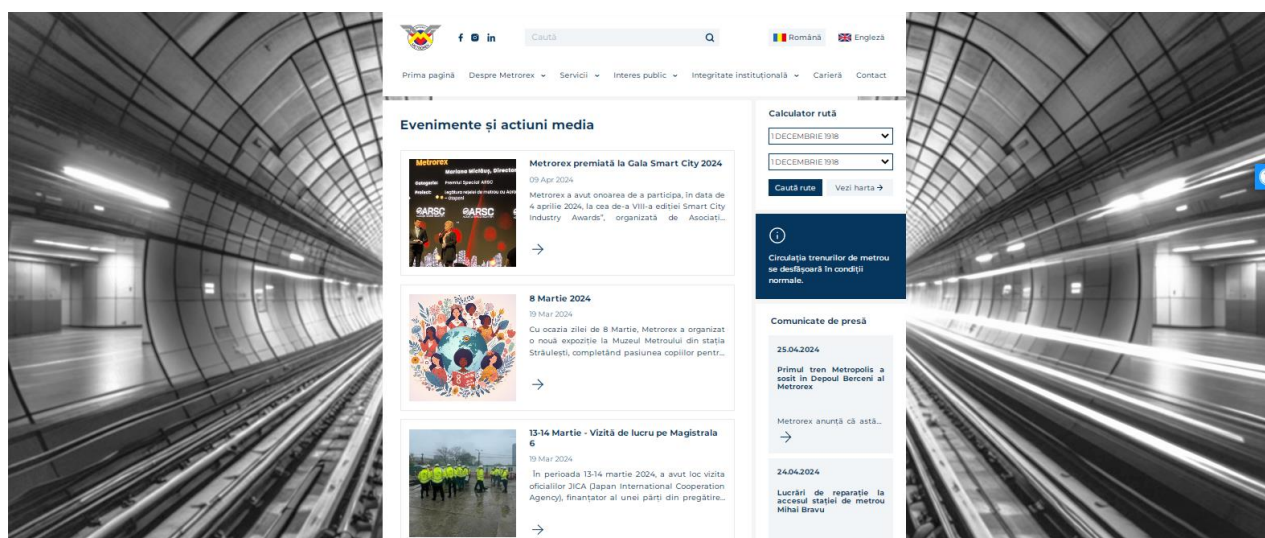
Caută

Română Engleză

Prima pagină Despre Metrorex Servicii Interes public Integritate instituțională Carieră Contact

Evenimente și actiuni media

Metrorex
Mariana Miclăuș, Director
Categorie: Premiul Special ARSC
Proiect: Legături reale de metrou cu Aeroportul
ARSC ARSC

Metrorex premiată la Gala Smart City 2024

09 Apr 2024

Metrorex a avut onoarea de a participa, în data de 4 aprilie 2024, la cea de-a VIII-a ediției Smart City Industry Awards", organizată de Asociați...

→

8 Martie 2024

19 Mar 2024

Cu ocazia zilei de 8 Martie, Metrorex a organizat o nouă expoziție la Muzeul Metroului din stația Străulești, completând pasiunea copiilor pentr...

→

13-14 Martie - Vizită de lucru pe Magistrala 6

19 Mar 2024

În perioada 13-14 martie 2024, a avut loc vizita oficialilor JICA (Japan International Cooperation Agency), finanțator al unei părți din pregătire...

→

Calculator rută

1 DECEMBRIE 1918

1 DECEMBRIE 1918

Caută rute Vezi harta →

Circulația trenurilor de metrou se desfășoară în condiții normale.

Comunicate de presă

25.04.2024

Primul tren Metropolis a sosit în Depoul Berceni al Metrorex

Metrorex anunță că astă...

→

24.04.2024

Lucrări de reparație la accesul stației de metrou Mihai Bravu